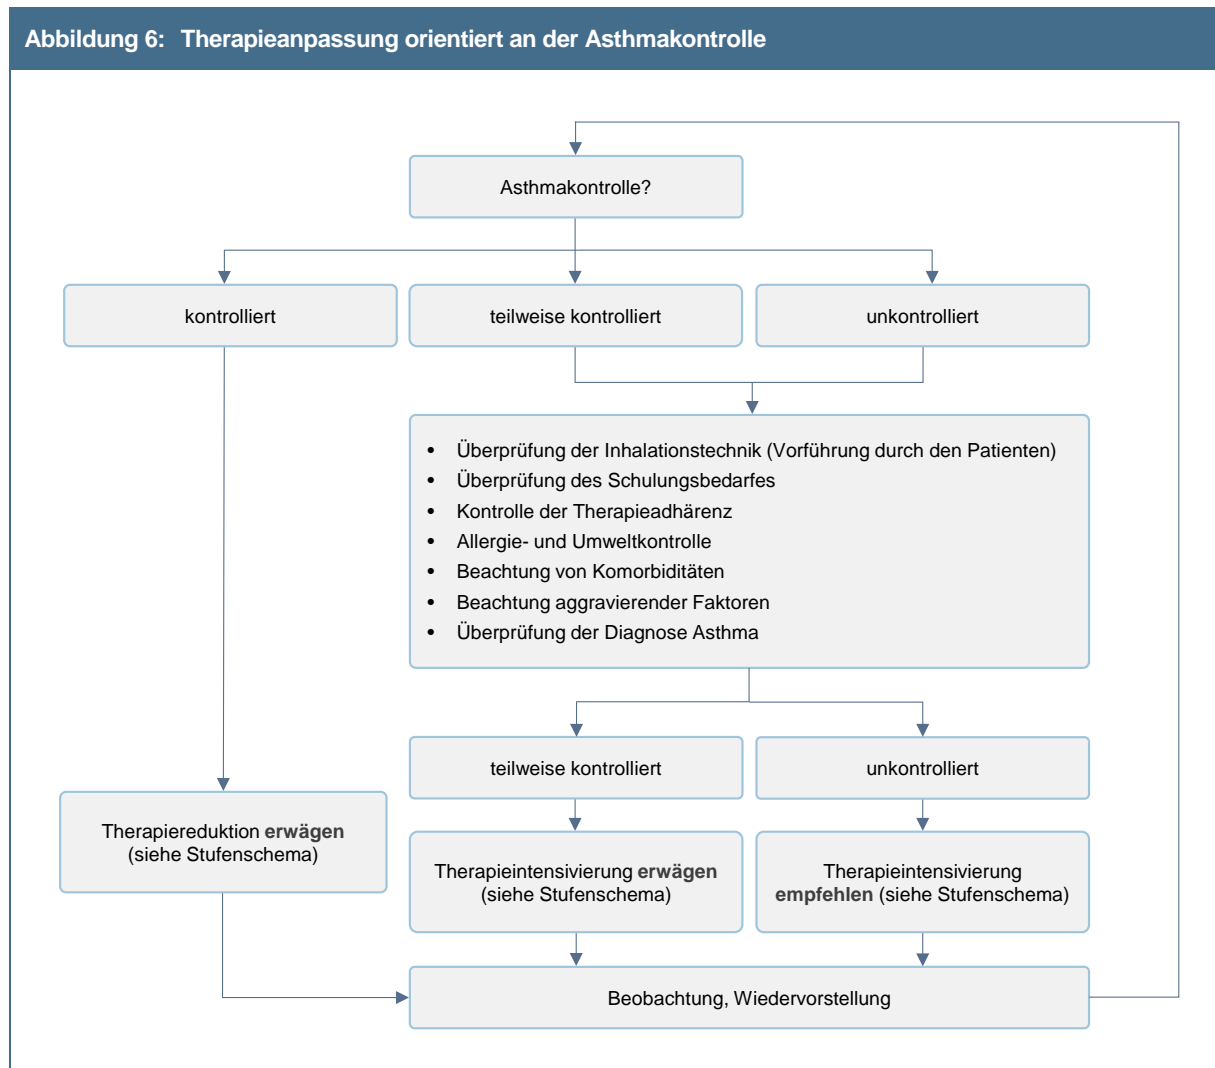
Abbildung 6: Therapieanpassung orientiert an der Asthmakontrolle

Asthmakontrolle?

kontrolliert

teilweise kontrolliert

unkontrolliert

- Überprüfung der Inhalationstechnik (Vorführung durch den Patienten)
- Überprüfung des Schulungsbedarfes
- Kontrolle der Therapieadhärenz
- Allergie- und Umweltkontrolle
- Beachtung von Komorbiditäten
- Beachtung aggravierender Faktoren
- Überprüfung der Diagnose Asthma

teilweise kontrolliert

unkontrolliert

Therapiereduktion erwägen (siehe Stufenschema)

Therapieintensivierung erwägen (siehe Stufenschema)

Therapieintensivierung empfehlen (siehe Stufenschema)

Beobachtung, Wiedervorstellung